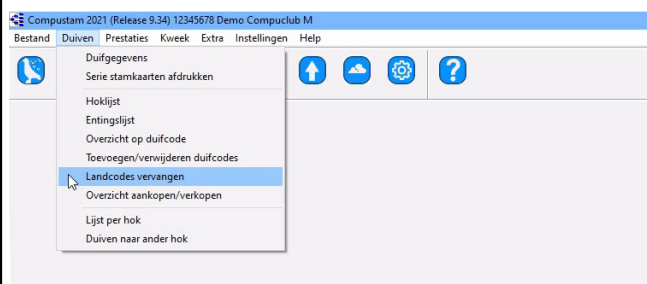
Compustam 2021 (Release 9.34) 12345678 Demo Compuclub M

Bestand Duiven Prestaties Kweek Extra Instellingen Help

Duifgegevens
Serie stamkaarten afdrukken

Hoklijst
Entingslijst
Overzicht op duifcode
Toevoegen/verwijderen duifcodes
Landcodes vervangen
Overzicht aankopen/verkopen

Lijst per hok
Duiven naar ander hok